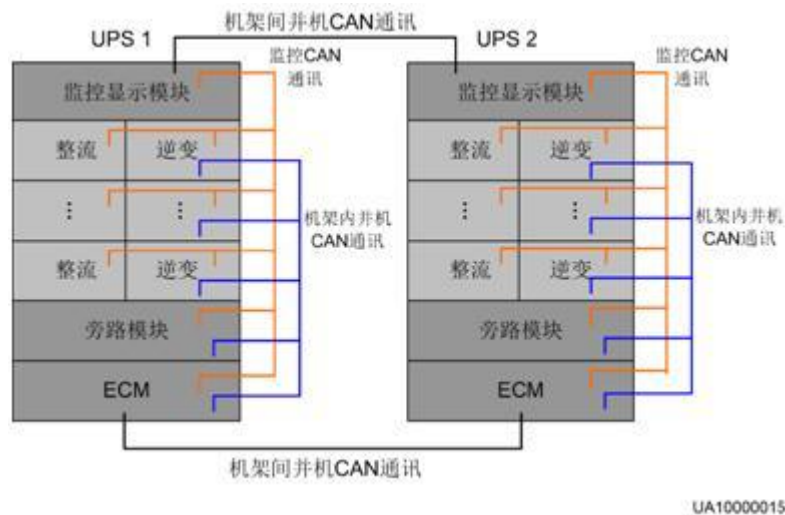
机架间并机CAN通讯

UPS 1

监控CAN通讯

监控显示模块

整流

逆变

⋮

⋮

机架内并机CAN通讯

整流

逆变

旁路模块

ECM

UPS 2

监控CAN通讯

监控显示模块

整流

逆变

⋮

⋮

机架内并机CAN通讯

整流

逆变

旁路模块

ECM

机架间并机CAN通讯

UA10000015